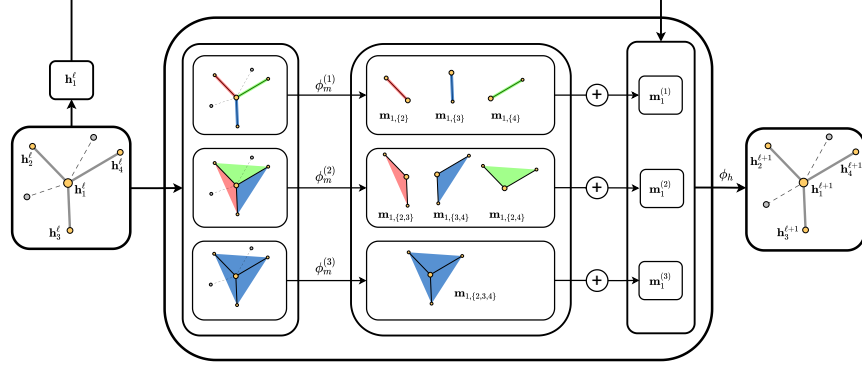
$\mathbf{h}_1^\ell$

$\mathbf{h}_2^\ell$ $\mathbf{h}_4^\ell$ $\mathbf{h}_1^\ell$ $\mathbf{h}_3^\ell$

$\phi_m^{(1)}$

$\mathbf{m}_{1,\{2\}}$ $\mathbf{m}_{1,\{3\}}$ $\mathbf{m}_{1,\{4\}}$

$+$

$\mathbf{m}_1^{(1)}$

$\phi_m^{(2)}$

$\mathbf{m}_{1,\{2,3\}}$ $\mathbf{m}_{1,\{3,4\}}$ $\mathbf{m}_{1,\{2,4\}}$

$+$

$\mathbf{m}_1^{(2)}$

$\phi_h$

$\phi_m^{(3)}$

$\mathbf{m}_{1,\{2,3,4\}}$

$+$

$\mathbf{m}_1^{(3)}$

$\mathbf{h}_2^{\ell+1}$ $\mathbf{h}_4^{\ell+1}$ $\mathbf{h}_1^{\ell+1}$ $\mathbf{h}_3^{\ell+1}$